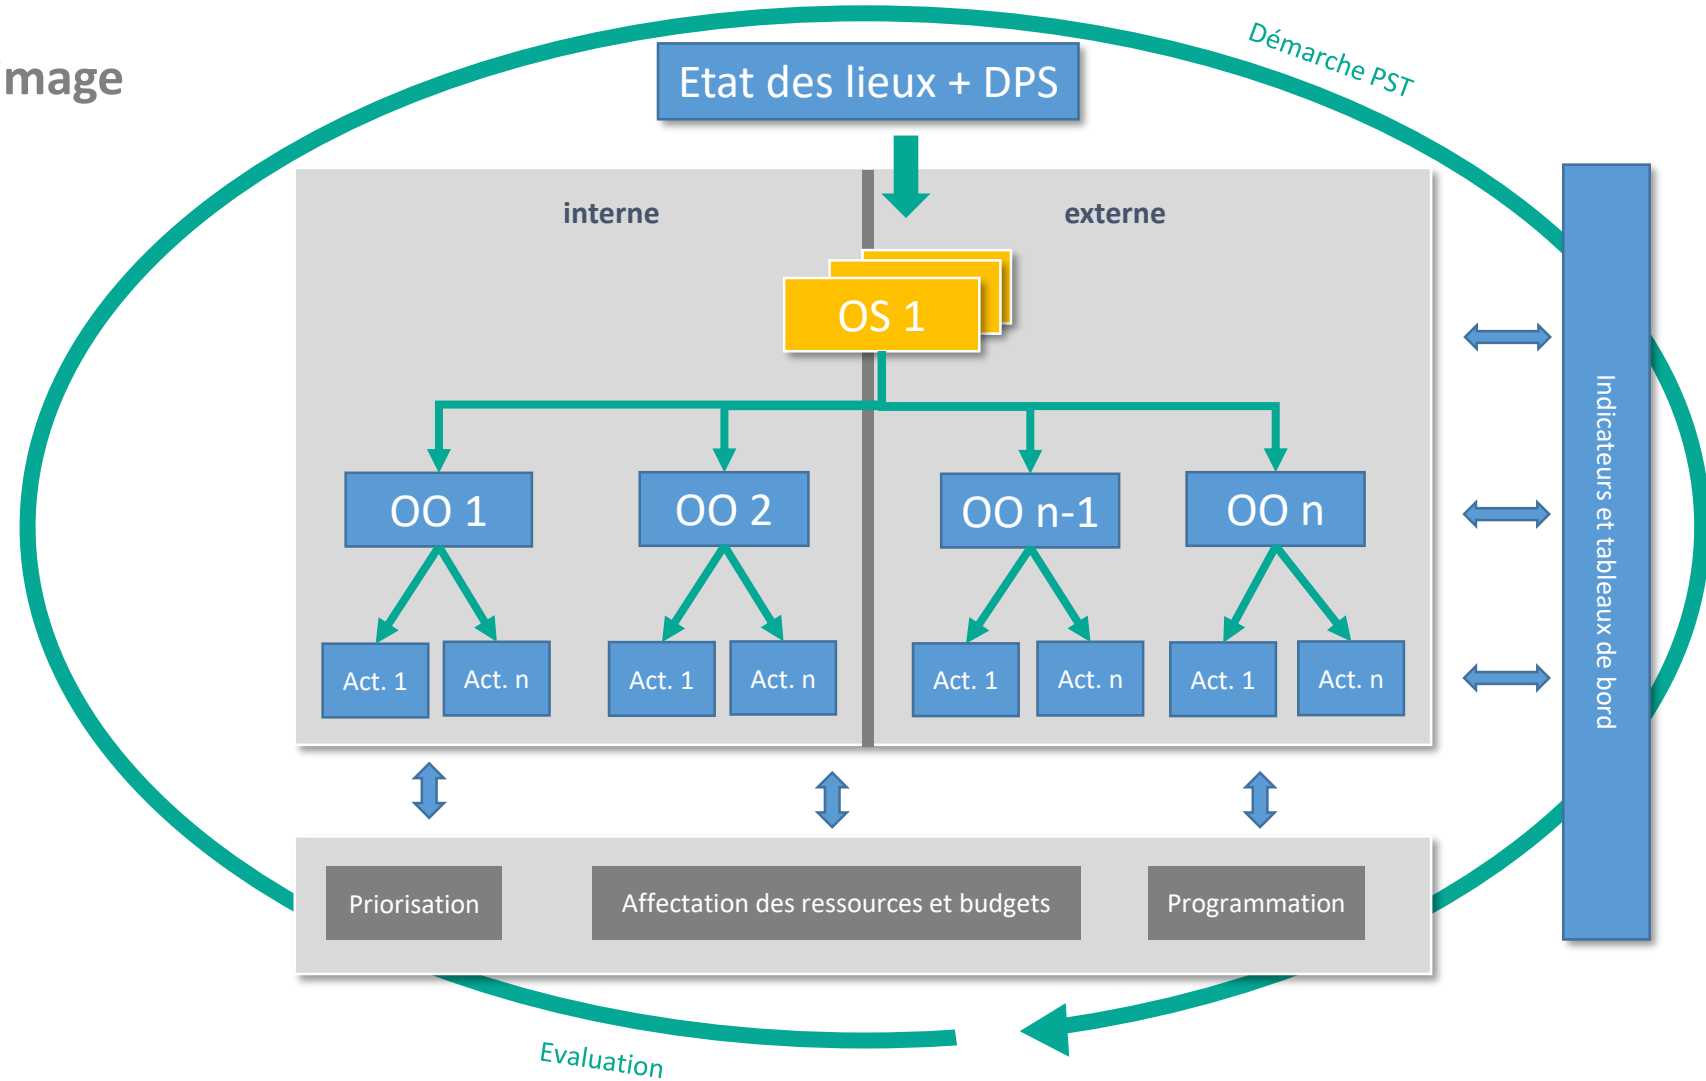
mage

Démarche PST

Etat des lieux + DPS

interne

externe

OS 1

OO 1

OO 2

OO n-1

OO n

Act. 1

Act. n

Act. 1

Act. n

Act. 1

Act. n

Act. 1

Act. n

Indicateurs et tableaux de bord

Priorisation

Affectation des ressources et budgets

Programmation

Evaluation